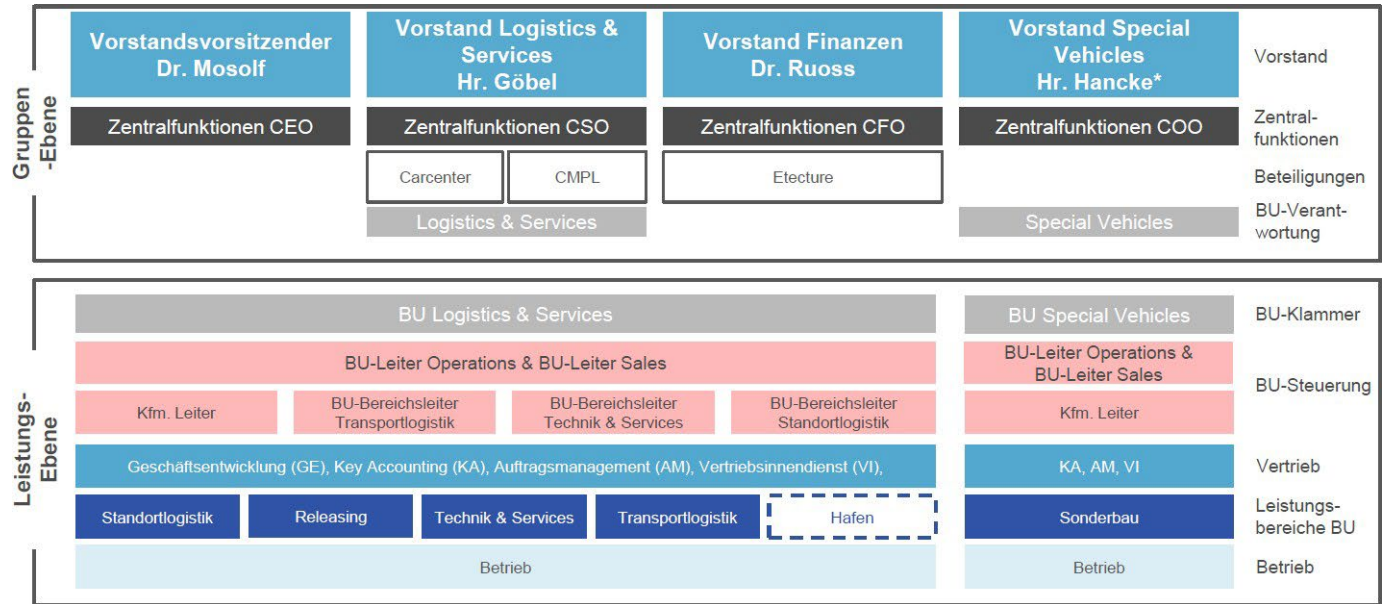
Gruppen-Ebene

Vorstandsvorsitzender Dr. Mosolf

Vorstand Logistics & Services Hr. Göbel

Vorstand Finanzen Dr. Ruoss

Vorstand Special Vehicles Hr. Hancke*

Vorstand

Zentralfunktionen CEO

Zentralfunktionen CSO

Zentralfunktionen CFO

Zentralfunktionen COO

Zentralfunktionen

Carcenter

CMPL

Etecture

Beteiligungen

Logistics & Services

Special Vehicles

BU-Verantwortung

Leistungs-Ebene

BU Logistics & Services

BU Special Vehicles

BU-Klammer

BU-Leiter Operations & BU-Leiter Sales

BU-Leiter Operations & BU-Leiter Sales

BU-Steuerung

Kfm. Leiter

BU-Bereichsleiter Transportlogistik

BU-Bereichsleiter Technik & Services

BU-Bereichsleiter Standortlogistik

Kfm. Leiter

Geschäftsentwicklung (GE), Key Accounting (KA), Auftragsmanagement (AM), Vertriebsinnendienst (VI),

KA, AM, VI

Vertrieb

Standortlogistik

Releasing

Technik & Services

Transportlogistik

Hafen

Sonderbau

Leistungsbereiche BU

Betrieb

Betrieb

Betrieb